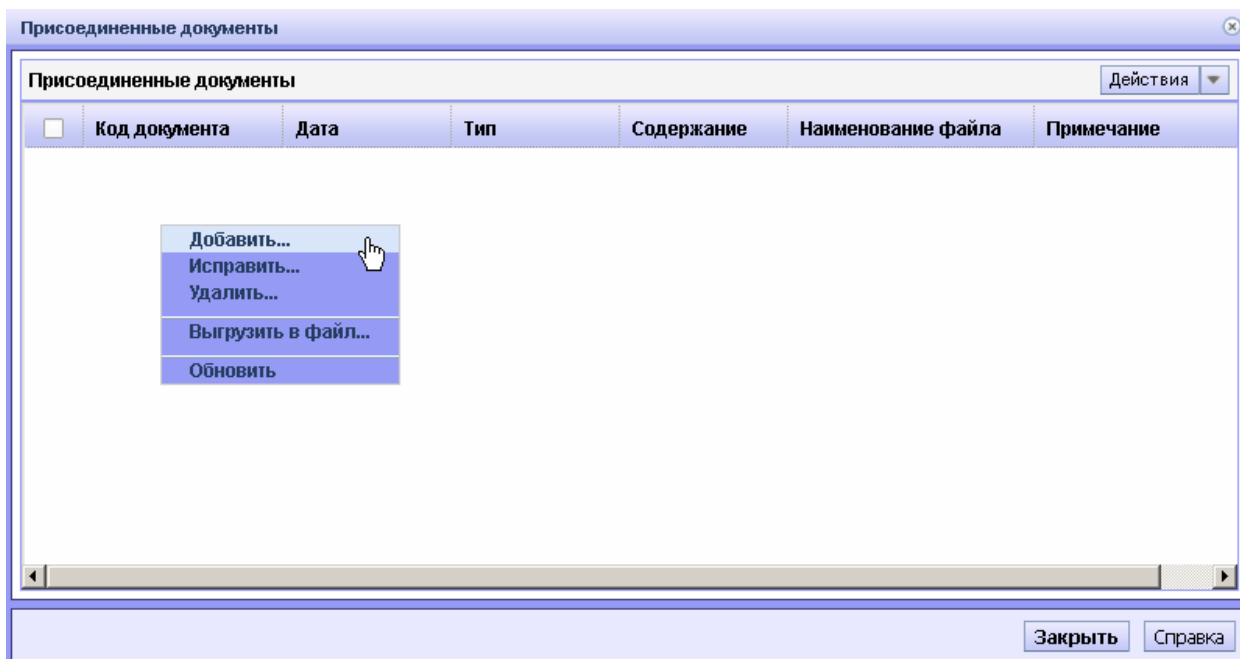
Присоединенные документы

Присоединенные документы

Действия

| Код документа | Дата | Тип | Содержание | Наименование файла | Примечание |
|---|---|---|---|---|---|

Добавить...
Исправить...
Удалить...
Выгрузить в файл...
Обновить

Закрыть
Справка